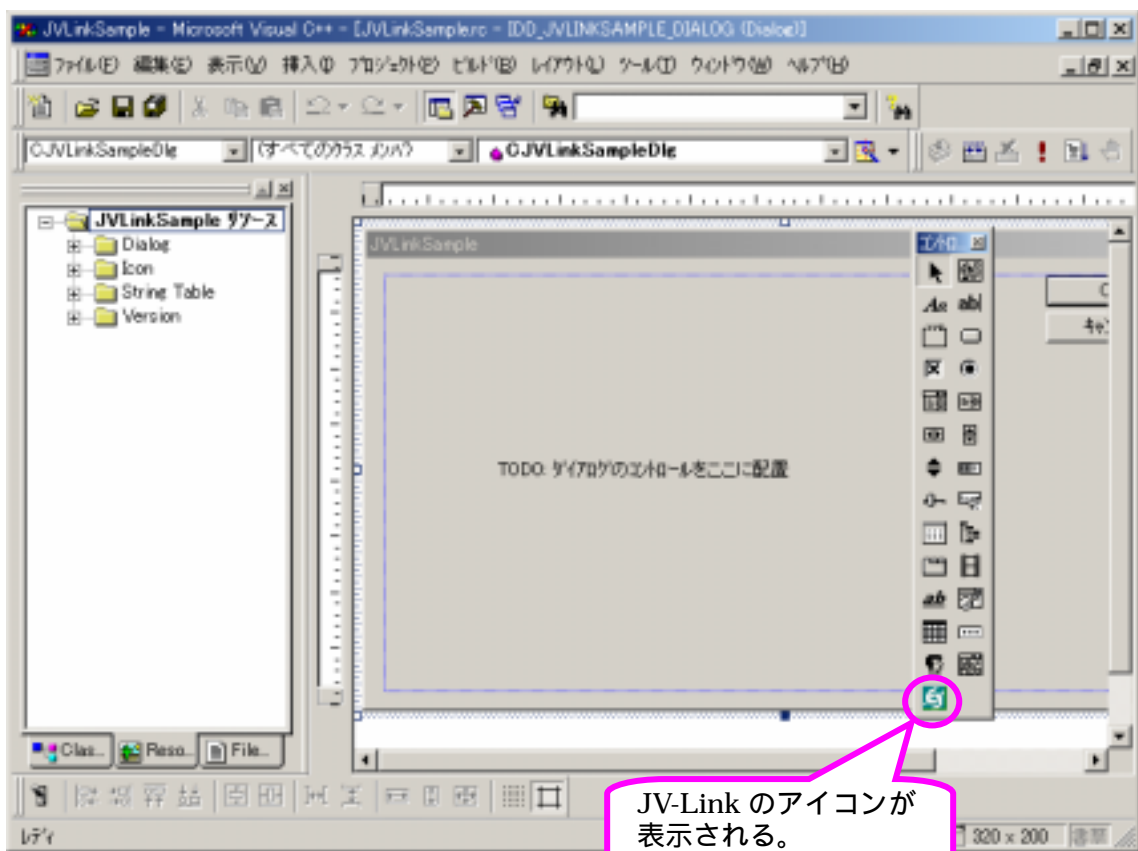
JVLinkSample - Microsoft Visual C++ - [JVLinkSample.rc - IDD_JVLINKSAMPLE_DIALOG (Dialog)]

ﾌｧｲﾙ(F) 編集(E) 表示(V) 挿入(I) ﾌﾟﾛｼﾞｪｸﾄ(P) ﾋﾞﾙﾄﾞ(B) ﾚｲｱｳﾄ(L) ﾂｰﾙ(T) ｳｨﾝﾄﾞｳ(W) ﾍﾙﾌﾟ(H)

CJVLinkSampleDlg
(すべてのｸﾗｽ ﾒﾝﾊﾞ)
CJVLinkSampleDlg

JVLinkSample ﾘｿｰｽ
Dialog
Icon
String Table
Version

Clas...
Reso...
File...

JVLinkSample

ｺﾝﾄﾛｰﾙ

TODO: ﾀﾞｲｱﾛｸﾞのｺﾝﾄﾛｰﾙをここに配置

O
ｷｬﾝ

JV-Link のアイコンが表示される。

ﾚﾃﾞｨ
320 x 200